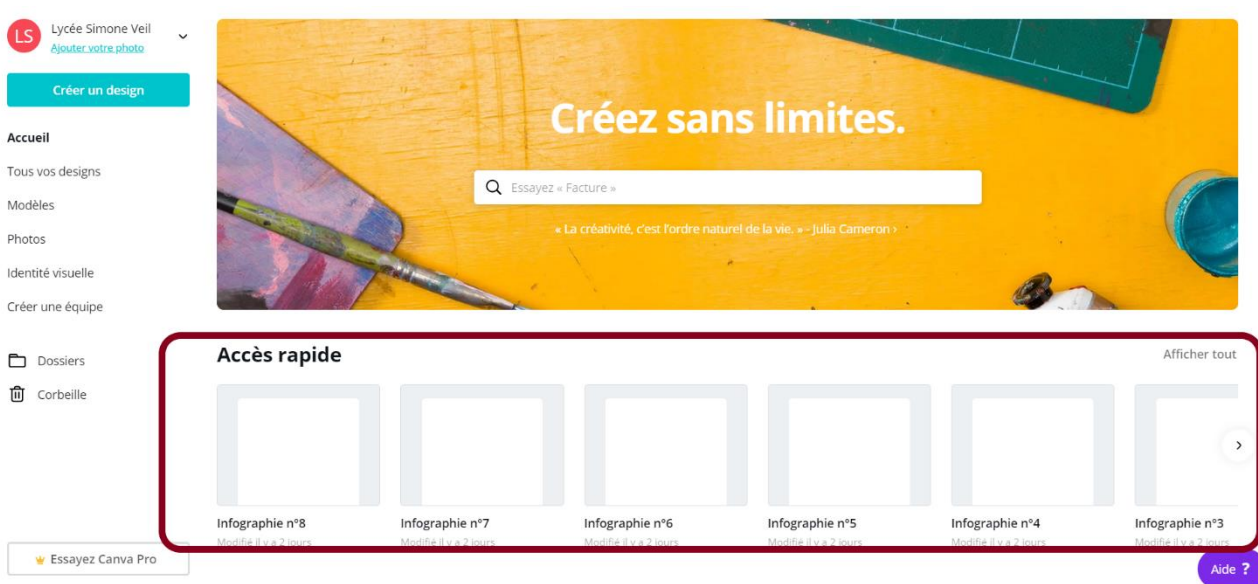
LS Lycée Simone Veil
Ajouter votre photo

Créer un design

Accueil
Tous vos designs
Modèles
Photos
Identité visuelle
Créer une équipe

Dossiers
Corbeille

Essayez Canva Pro

Créez sans limites.

Essayez « Facture »

« La créativité, c'est l'ordre naturel de la vie. » - Julia Cameron ›

Accès rapide

Afficher tout

Infographie n°8
Modifié il y a 2 jours

Infographie n°7
Modifié il y a 2 jours

Infographie n°6
Modifié il y a 2 jours

Infographie n°5
Modifié il y a 2 jours

Infographie n°4
Modifié il y a 2 jours

Infographie n°3
Modifié il y a 2 jours

Aide ?